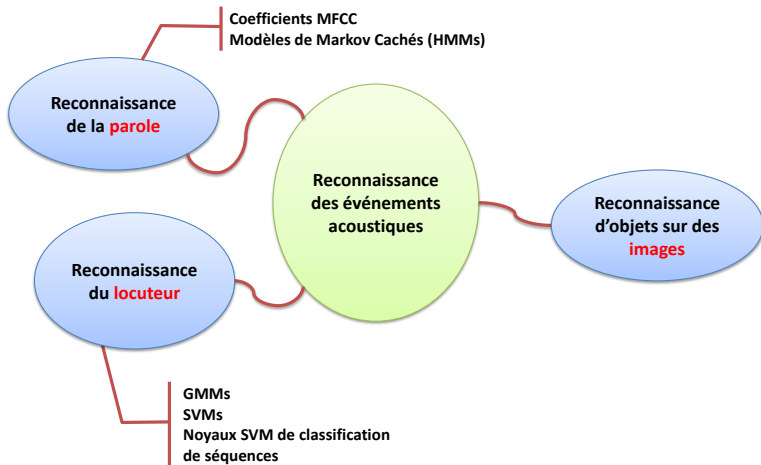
Coefficients MFCC
Modèles de Markov Cachés (HMMs)

Reconnaissance de la parole

Reconnaissance des événements acoustiques

Reconnaissance d'objets sur des images

Reconnaissance du locuteur

GMMs
SVMs
Noyaux SVM de classification de séquences